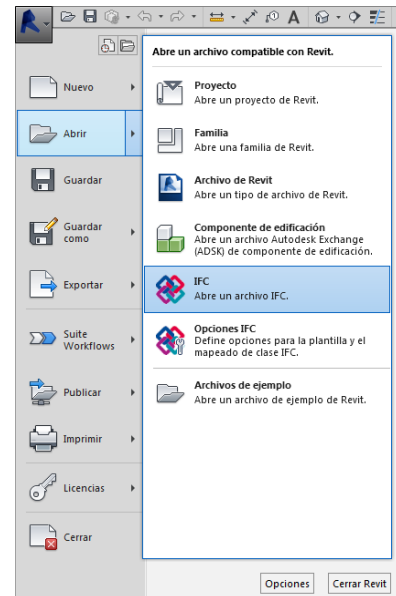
Nuevo

Abrir

Guardar

Guardar como

Exportar

Suite Workflows

Publicar

Imprimir

Licencias

Cerrar

Abre un archivo compatible con Revit.

Proyecto
Abre un proyecto de Revit.

Familia
Abre una familia de Revit.

Archivo de Revit
Abre un tipo de archivo de Revit.

Componente de edificación
Abre un archivo Autodesk Exchange (ADSK) de componente de edificación.

IFC
Abre un archivo IFC.

Opciones IFC
Define opciones para la plantilla y el mapeado de clase IFC.

Archivos de ejemplo
Abre un archivo de ejemplo de Revit.

Opciones

Cerrar Revit